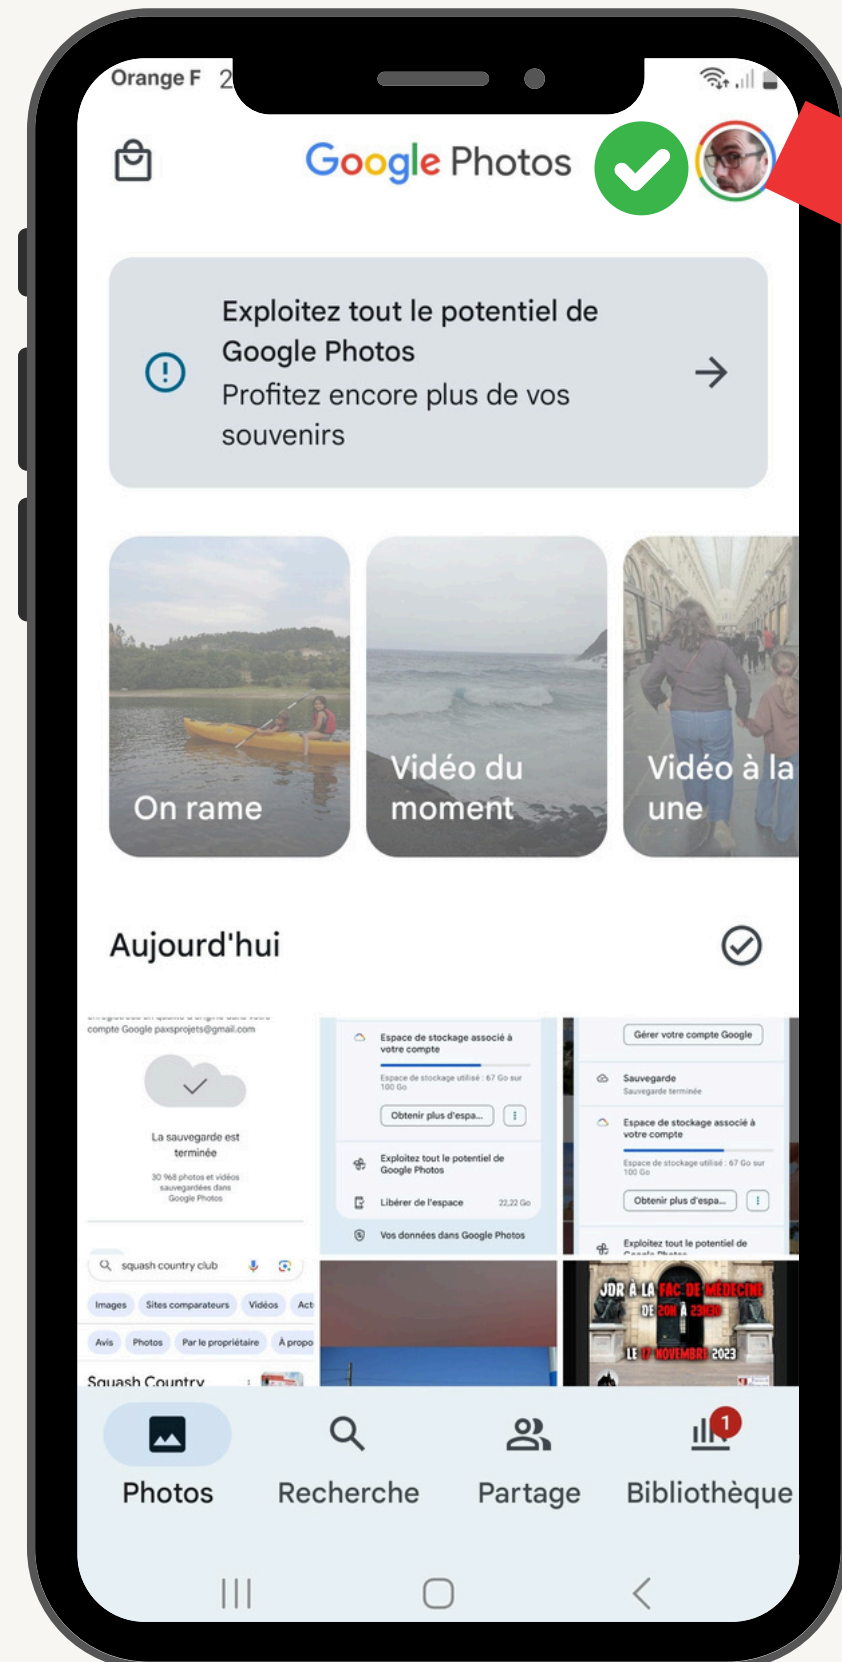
Orange F 2

Google Photos

Exploitez tout le potentiel de Google Photos
Profitez encore plus de vos souvenirs

On rame

Vidéo du moment

Vidéo à la une

Aujourd'hui

compte Google paxsprojets@gmail.com

La sauvegarde est terminée

30 968 photos et vidéos sauvegardées dans Google Photos

squash country club

Images Sites comparateurs Vidéos Act

Avis Photos Par le propriétaire À propo

Squash Country

Espace de stockage associé à votre compte

Espace de stockage utilisé : 67 Go sur 100 Go

Obtenir plus d'espa...

Exploitez tout le potentiel de Google Photos

Libérer de l'espace 22,22 Go

Vos données dans Google Photos

Gérer votre compte Google

Sauvegarde
Sauvegarde terminée

Espace de stockage associé à votre compte

Espace de stockage utilisé : 67 Go sur 100 Go

Obtenir plus d'espa...

Exploitez tout le potentiel de

JDR À LA FAC DE MÉDECINE DE 20H À 23H30 LE 17 NOVEMBRE 2023

Photos Recherche Partage Bibliothèque

1